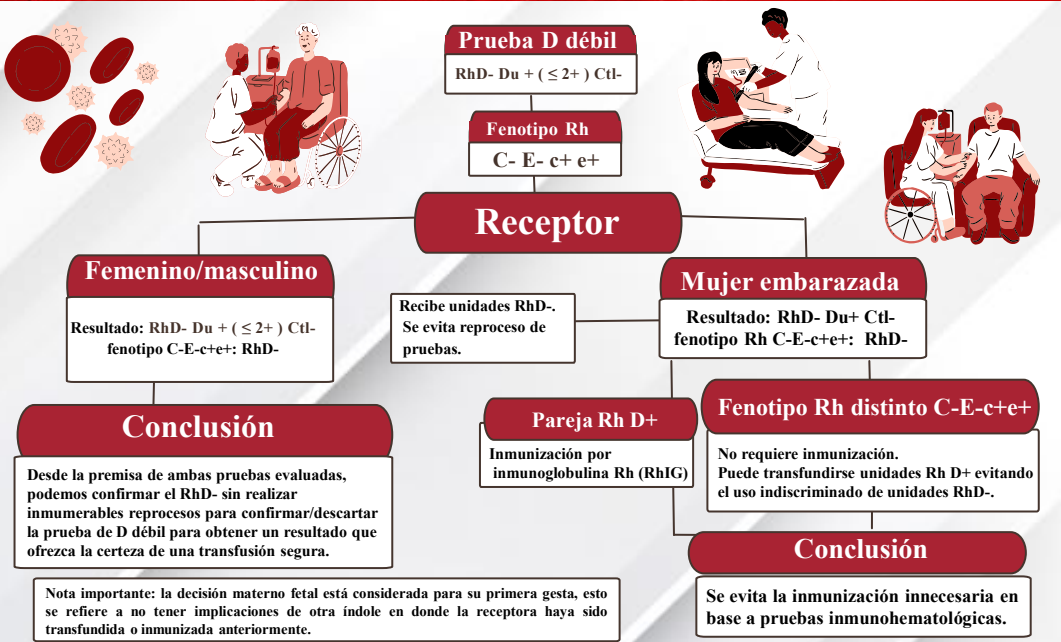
Prueba D débil

RhD- Du + ( ≤ 2+ ) Ctl-

Fenotipo Rh

C- E- c+ e+

Receptor

Femenino/masculino

Resultado: RhD- Du + ( ≤ 2+ ) Ctl- fenotipo C-E-c+e+: RhD-

Recibe unidades RhD-. Se evita reproceso de pruebas.

Mujer embarazada

Resultado: RhD- Du+ Ctl- fenotipo Rh C-E-c+e+: RhD-

Conclusión

Desde la premisa de ambas pruebas evaluadas, podemos confirmar el RhD- sin realizar innumerables reprocesos para confirmar/descartar la prueba de D débil para obtener un resultado que ofrezca la certeza de una transfusión segura.

Pareja Rh D+

Inmunización por inmunoglobulina Rh (RhIG)

Fenotipo Rh distinto C-E-c+e+

No requiere inmunización.
Puede transfundirse unidades Rh D+ evitando el uso indiscriminado de unidades RhD-.

Conclusión

Se evita la inmunización innecesaria en base a pruebas inmunohematológicas.

Nota importante: la decisión materno fetal está considerada para su primera gesta, esto se refiere a no tener implicaciones de otra índole en donde la receptora haya sido transfundida o inmunizada anteriormente.